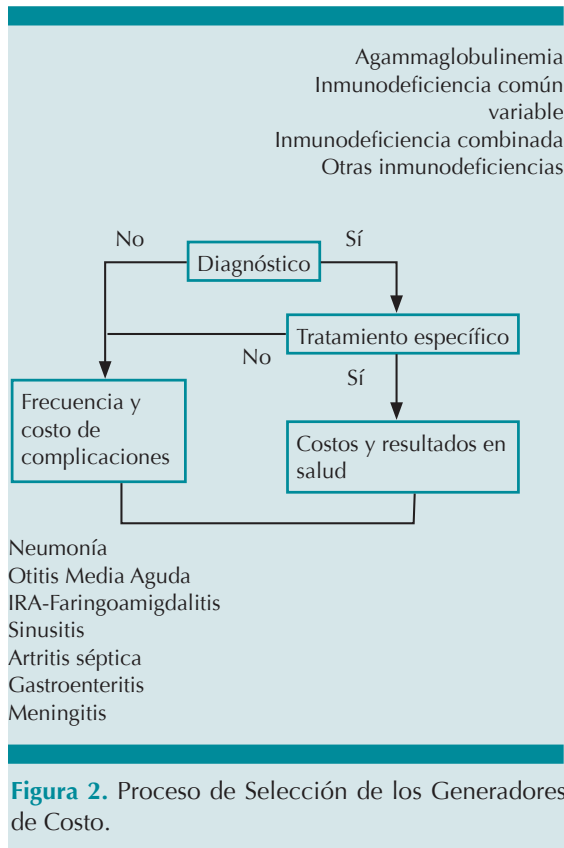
Agammaglobulinemia
Inmunodeficiencia común variable
Inmunodeficiencia combinada
Otras inmunodeficiencias

No
Diagnóstico
Sí
Tratamiento específico
No
Sí
Frecuencia y costo de complicaciones
Costos y resultados en salud

Neumonía
Otitis Media Aguda
IRA-Faringoamigdalitis
Sinusitis
Artritis séptica
Gastroenteritis
Meningitis

Figura 2. Proceso de Selección de los Generadores de Costo.